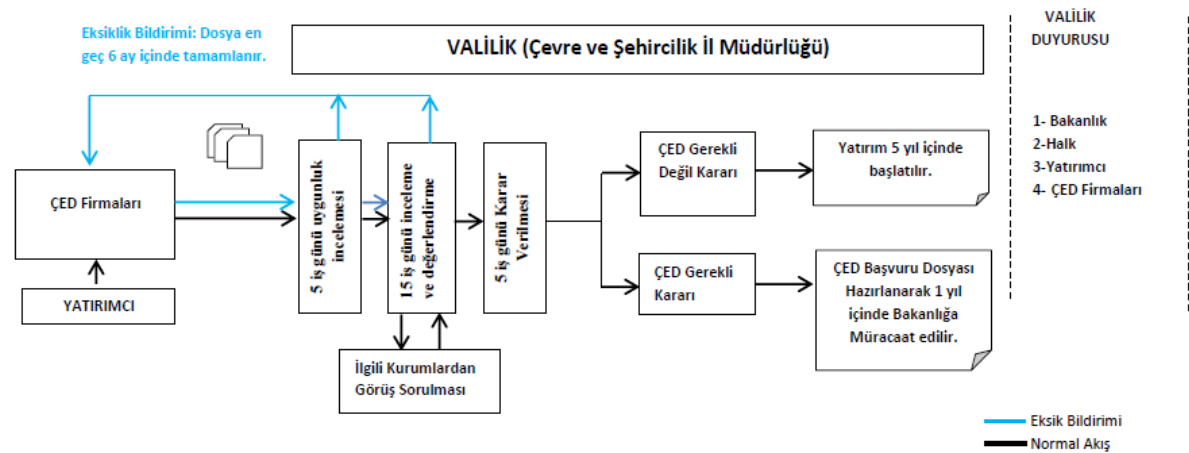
Eksiklik Bildirimi: Dosya en geç 6 ay içinde tamamlanır.

VALİLİK (Çevre ve Şehircilik İl Müdürlüğü)

VALİLİK DUYURUSU

1- Bakanlık
2-Halk
3-Yatırımcı
4- ÇED Firmaları

ÇED Firmaları

YATIRIMCI

5 iş günü uygunluk incelemesi

15 iş günü inceleme ve değerlendirme

5 iş günü Karar Verilmesi

İlgili Kurumlardan Görüş Sorulması

ÇED Gerekli Değil Kararı

Yatırım 5 yıl içinde başlatılır.

ÇED Gerekli Kararı

ÇED Başvuru Dosyası Hazırlanarak 1 yıl içinde Bakanlığa Müracaat edilir.

Eksik Bildirimi
Normal Akış